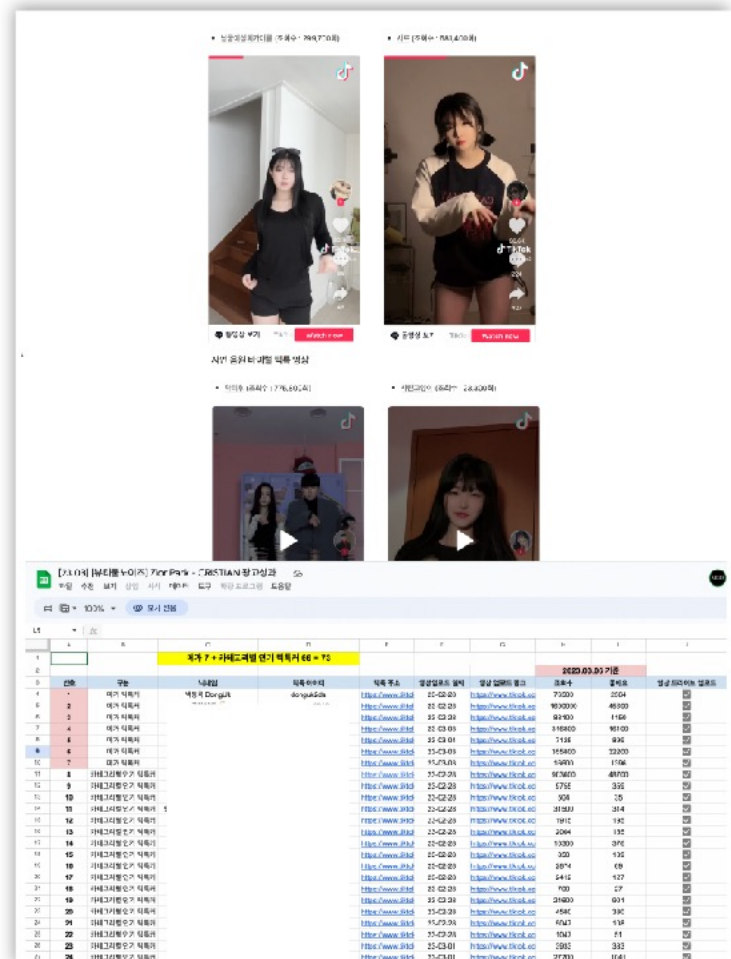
• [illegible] (조회수 : 799,770회)

• 시드 (조회수 : 581,400회)

Watch now

Watch now

시선 음원 바이럴 틱톡 영상

• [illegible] (조회수 : 775,800회)

• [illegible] (조회수 : 23,400회)

[23.03] [뷰티풀 노이즈] Zior Park - CHRISTIAN 광고성과

파일 수정 보기 삽입 서식 데이터 도구 확장 프로그램 도움말

100%

메가 7 + 카테고리별 인기 틱톡커 66 = 73

2023.03.03 기준

| 번호 | 구분 | 닉네임 | 틱톡 아이디 | 틱톡 주소 | 영상 업로드 일자 | 영상 업로드 링크 | 조회수 | 좋아요 | 영상 프로모션 업로드 |
|---|---|---|---|---|---|---|---|---|---|
| 1 | 메가 틱톡커 | 백동재 Dongjun | dongjun3ds | https://www.tiktok | 23-02-28 | https://www.tiktok.co | 73000 | 2004 | |
| 2 | 메가 틱톡커 | | | https://www.tiktok | 23-02-28 | https://www.tiktok.co | 1800000 | 46900 | |
| 3 | 메가 틱톡커 | | | https://www.tiktok | 23-03-03 | https://www.tiktok.co | 83100 | 1166 | |
| 4 | 메가 틱톡커 | | | https://www.tiktok | 23-03-03 | https://www.tiktok.co | 316800 | 16100 | |
| 5 | 메가 틱톡커 | | | https://www.tiktok | 23-03-01 | https://www.tiktok.co | 7135 | 835 | |
| 6 | 메가 틱톡커 | | | https://www.tiktok | 23-03-03 | https://www.tiktok.co | 155400 | 22200 | |
| 7 | 메가 틱톡커 | | | https://www.tiktok | 23-03-03 | https://www.tiktok.co | 13800 | 1596 | |
| 8 | 카테고리별인기 틱톡커 | | | https://www.tiktok | 23-02-28 | https://www.tiktok.co | 903800 | 48000 | |
| 9 | 카테고리별인기 틱톡커 | | | https://www.tiktok | 23-02-28 | https://www.tiktok.co | 5756 | 356 | |
| 10 | 카테고리별인기 틱톡커 | | | https://www.tiktok | 23-02-28 | https://www.tiktok.co | 308 | 35 | |
| 11 | 카테고리별인기 틱톡커 | | | https://www.tiktok | 23-02-28 | https://www.tiktok.co | 31800 | 314 | |
| 12 | 카테고리별인기 틱톡커 | | | https://www.tiktok | 23-02-28 | https://www.tiktok.co | 1915 | 192 | |
| 13 | 카테고리별인기 틱톡커 | | | https://www.tiktok | 23-02-28 | https://www.tiktok.co | 2064 | 135 | |
| 14 | 카테고리별인기 틱톡커 | | | https://www.tiktok | 23-02-28 | https://www.tiktok.co | 10300 | 306 | |
| 15 | 카테고리별인기 틱톡커 | | | https://www.tiktok | 23-02-28 | https://www.tiktok.co | 350 | 135 | |
| 16 | 카테고리별인기 틱톡커 | | | https://www.tiktok | 23-02-28 | https://www.tiktok.co | 2874 | 69 | |
| 17 | 카테고리별인기 틱톡커 | | | https://www.tiktok | 23-02-28 | https://www.tiktok.co | 5445 | 127 | |
| 18 | 카테고리별인기 틱톡커 | | | https://www.tiktok | 23-02-28 | https://www.tiktok.co | 700 | 27 | |
| 19 | 카테고리별인기 틱톡커 | | | https://www.tiktok | 23-03-03 | https://www.tiktok.co | 31600 | 601 | |
| 20 | 카테고리별인기 틱톡커 | | | https://www.tiktok | 23-03-03 | https://www.tiktok.co | 4580 | 390 | |
| 21 | 카테고리별인기 틱톡커 | | | https://www.tiktok | 23-03-03 | https://www.tiktok.co | 5047 | 119 | |
| 22 | 카테고리별인기 틱톡커 | | | https://www.tiktok | 23-03-03 | https://www.tiktok.co | 1043 | 51 | |
| 23 | 카테고리별인기 틱톡커 | | | https://www.tiktok | 23-03-01 | https://www.tiktok.co | 5983 | 383 | |
| 24 | 카테고리별인기 틱톡커 | | | https://www.tiktok | 23-03-01 | https://www.tiktok.co | 27700 | 1041 | |